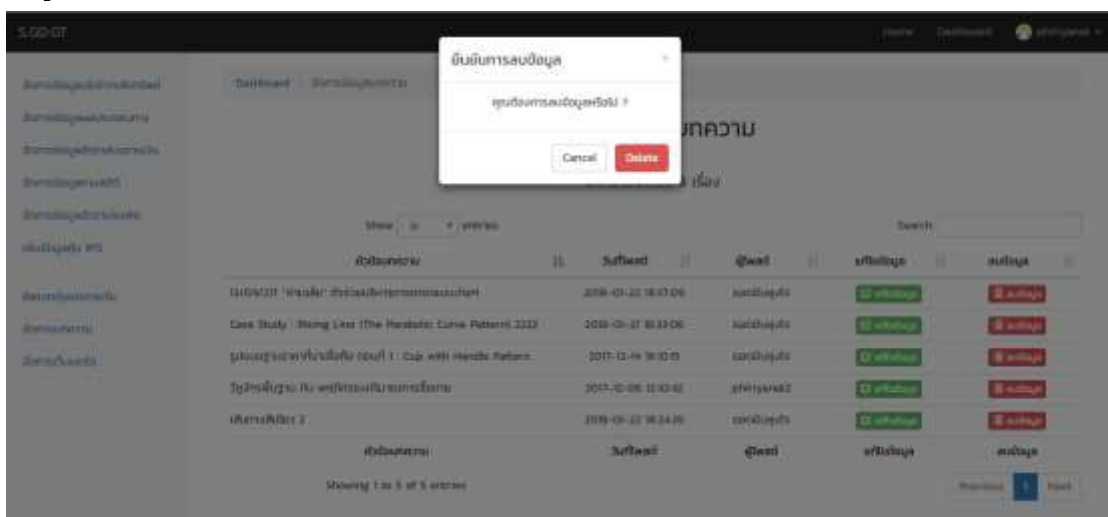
S.GO-GT

Home Dashboard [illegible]

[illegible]
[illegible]
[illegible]
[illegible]
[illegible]
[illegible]
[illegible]
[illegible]
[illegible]

Dashboard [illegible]

ยืนยันการลบข้อมูล ×

คุณต้องการลบข้อมูลหรือไม่ ?

Cancel Delete

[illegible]บทความ

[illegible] เรื่อง

Show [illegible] entries

Search:

| หัวข้อบทความ | วันที่โพสต์ | ผู้โพสต์ | แก้ไขข้อมูล | ลบข้อมูล |
|---|---|---|---|---|
| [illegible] | 2018-01-22 18:37:06 | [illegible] | แก้ไขข้อมูล | ลบข้อมูล |
| Case Study : Rising Line (The Parabolic Curve Pattern) 2222 | 2018-01-27 18:33:06 | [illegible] | แก้ไขข้อมูล | ลบข้อมูล |
| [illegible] 1 : Cup with Handle Pattern | 2017-12-14 18:10:15 | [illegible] | แก้ไขข้อมูล | ลบข้อมูล |
| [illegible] | 2017-10-06 13:10:42 | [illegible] | แก้ไขข้อมูล | ลบข้อมูล |
| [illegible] 3 | 2018-01-22 18:24:26 | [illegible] | แก้ไขข้อมูล | ลบข้อมูล |
| หัวข้อบทความ | วันที่โพสต์ | ผู้โพสต์ | แก้ไขข้อมูล | ลบข้อมูล |

Showing 1 to 5 of 5 entries

Previous 1 Next